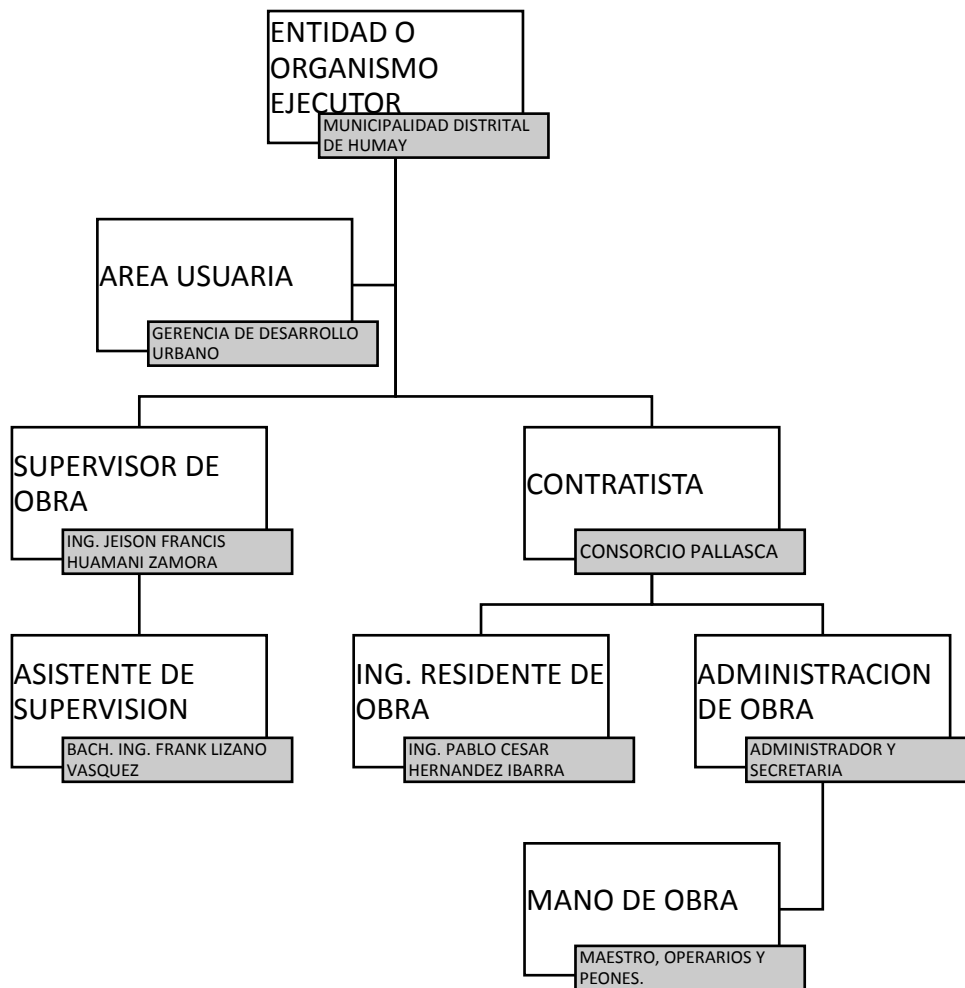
ENTIDAD O ORGANISMO EJECUTOR
MUNICIPALIDAD DISTRITAL DE HUMAY

AREA USUARIA
GERENCIA DE DESARROLLO URBANO

SUPERVISOR DE OBRA
ING. JEISON FRANCIS HUAMANI ZAMORA

CONTRATISTA
CONSORCIO PALLASCA

ASISTENTE DE SUPERVISION
BACH. ING. FRANK LIZANO VASQUEZ

ING. RESIDENTE DE OBRA
ING. PABLO CESAR HERNANDEZ IBARRA

ADMINISTRACION DE OBRA
ADMINISTRADOR Y SECRETARIA

MANO DE OBRA
MAESTRO, OPERARIOS Y PEONES.